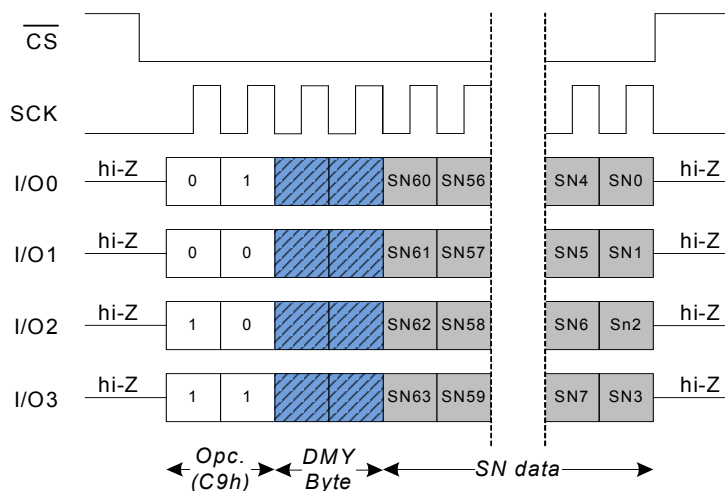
$\overline{CS}$

SCK

I/O0 hi-Z 0 1 SN60 SN56 SN4 SN0 hi-Z

I/O1 hi-Z 0 0 SN61 SN57 SN5 SN1 hi-Z

I/O2 hi-Z 1 0 SN62 SN58 SN6 Sn2 hi-Z

I/O3 hi-Z 1 1 SN63 SN59 SN7 SN3 hi-Z

Opc. (C9h) DMY Byte SN data